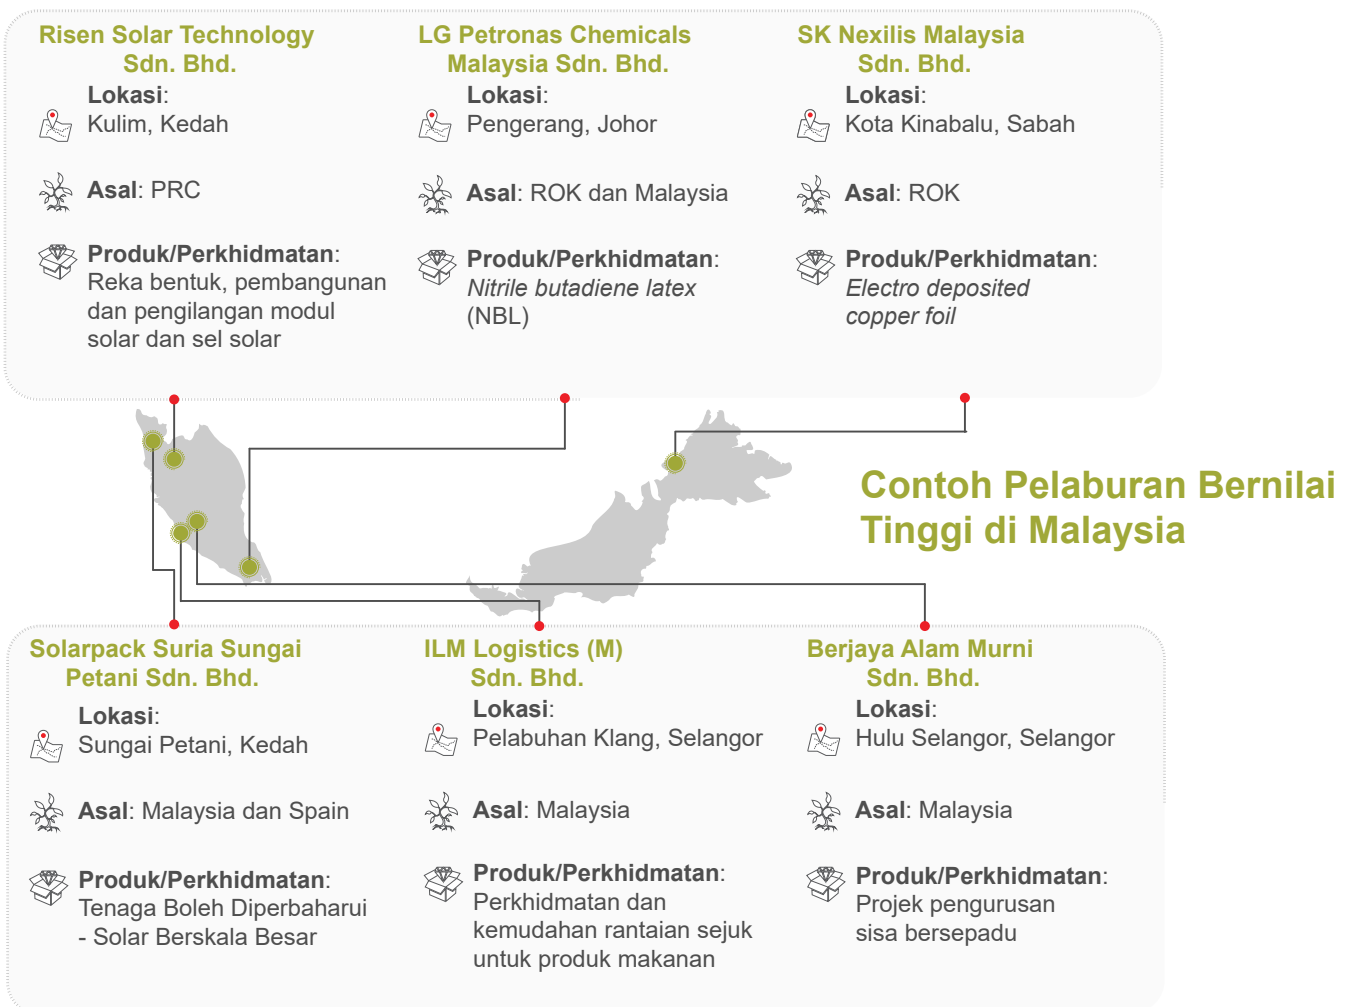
Risen Solar Technology Sdn. Bhd.

Lokasi:
Kulim, Kedah

Asal: PRC

Produk/Perkhidmatan:
Reka bentuk, pembangunan dan pengilangan modul solar dan sel solar

LG Petronas Chemicals Malaysia Sdn. Bhd.

Lokasi:
Pengerang, Johor

Asal: ROK dan Malaysia

Produk/Perkhidmatan:
*Nitrile butadiene latex* (NBL)

SK Nexilis Malaysia Sdn. Bhd.

Lokasi:
Kota Kinabalu, Sabah

Asal: ROK

Produk/Perkhidmatan:
*Electro deposited copper foil*

Contoh Pelaburan Bernilai Tinggi di Malaysia

Solarpack Suria Sungai Petani Sdn. Bhd.

Lokasi:
Sungai Petani, Kedah

Asal: Malaysia dan Spain

Produk/Perkhidmatan:
Tenaga Boleh Diperbaharui - Solar Berskala Besar

ILM Logistics (M) Sdn. Bhd.

Lokasi:
Pelabuhan Klang, Selangor

Asal: Malaysia

Produk/Perkhidmatan:
Perkhidmatan dan kemudahan rantaian sejuk untuk produk makanan

Berjaya Alam Murni Sdn. Bhd.

Lokasi:
Hulu Selangor, Selangor

Asal: Malaysia

Produk/Perkhidmatan:
Projek pengurusan sisa bersepadu